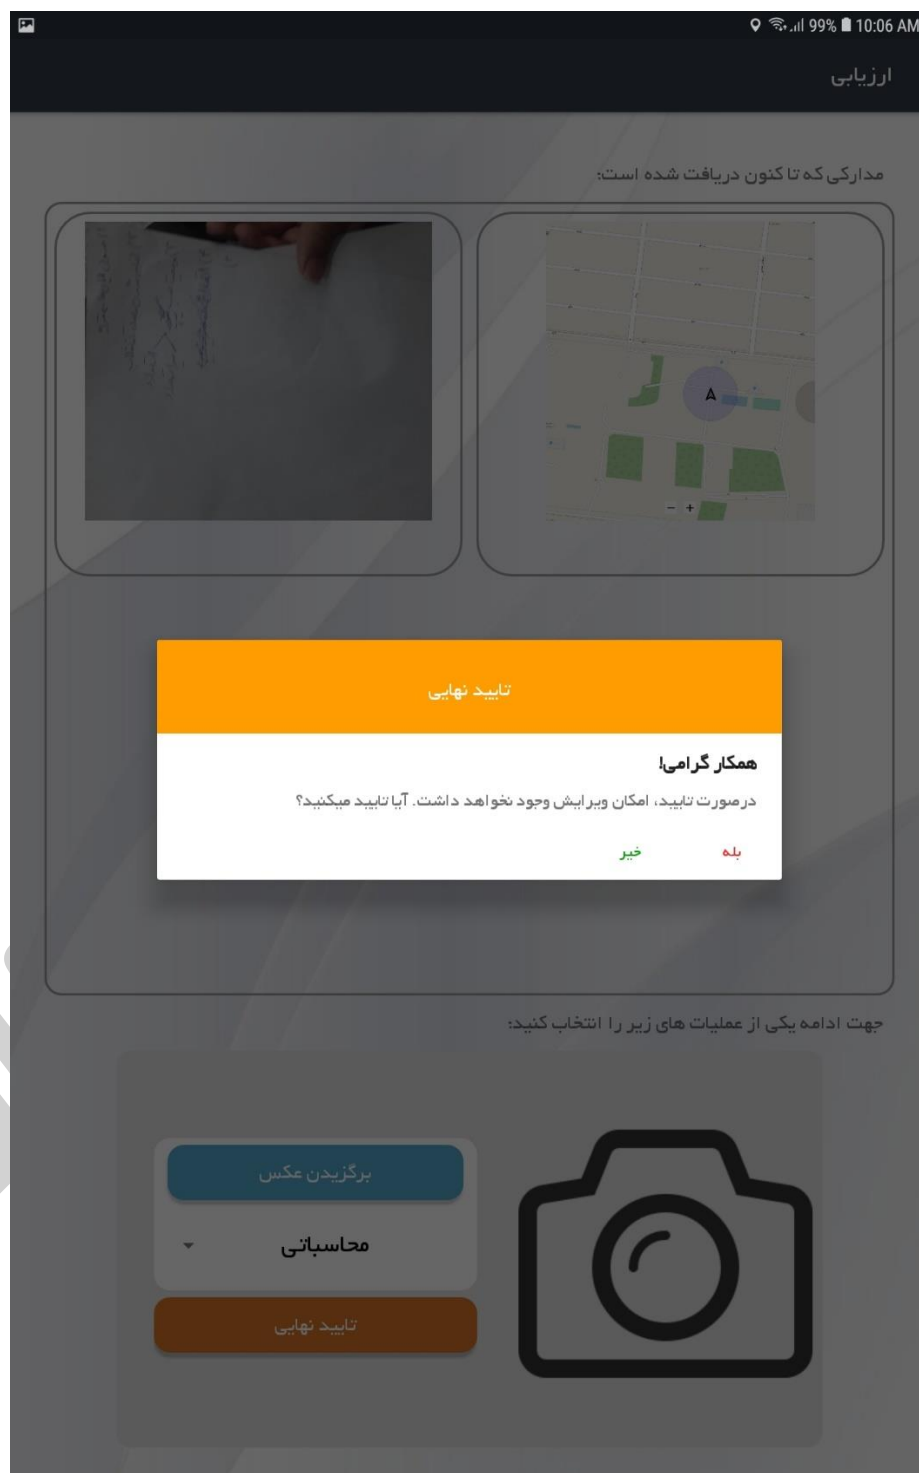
99% 10:06 AM

ارزیابی

مدارکی که تا کنون دریافت شده است:

A

− +

تایید نهایی

همکار گرامی!

درصورت تایید، امکان ویرایش وجود نخواهد داشت. آیا تایید میکنید؟

خیر

بله

جهت ادامه یکی از عملیات های زیر را انتخاب کنید:

برگزیدن عکس

محاسباتی

تایید نهایی